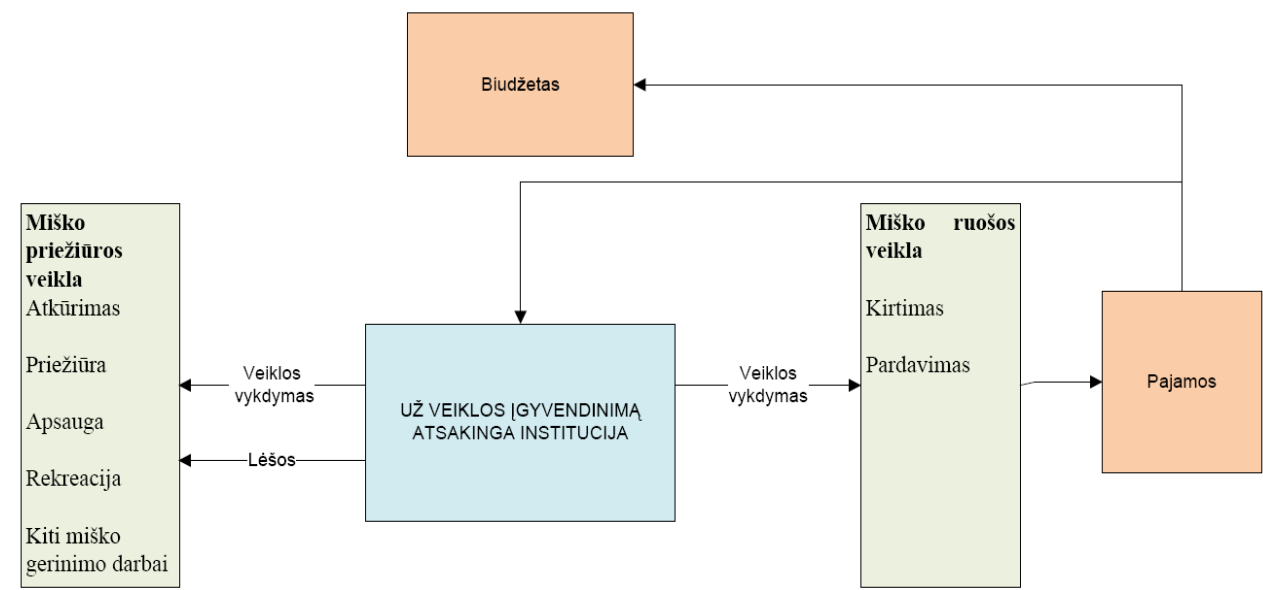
Biudžetas

Miško priežiūros veikla
Atkūrimas

Priežiūra

Apsauga

Rekreacija

Kiti miško gerinimo darbai

Veiklos vykdymas

Lėšos

UŽ VEIKLOS ĮGYVENDINIMĄ ATSAKINGA INSTITUCIJA

Veiklos vykdymas

Miško ruošos veikla

Kirtimas

Pardavimas

Pajamos